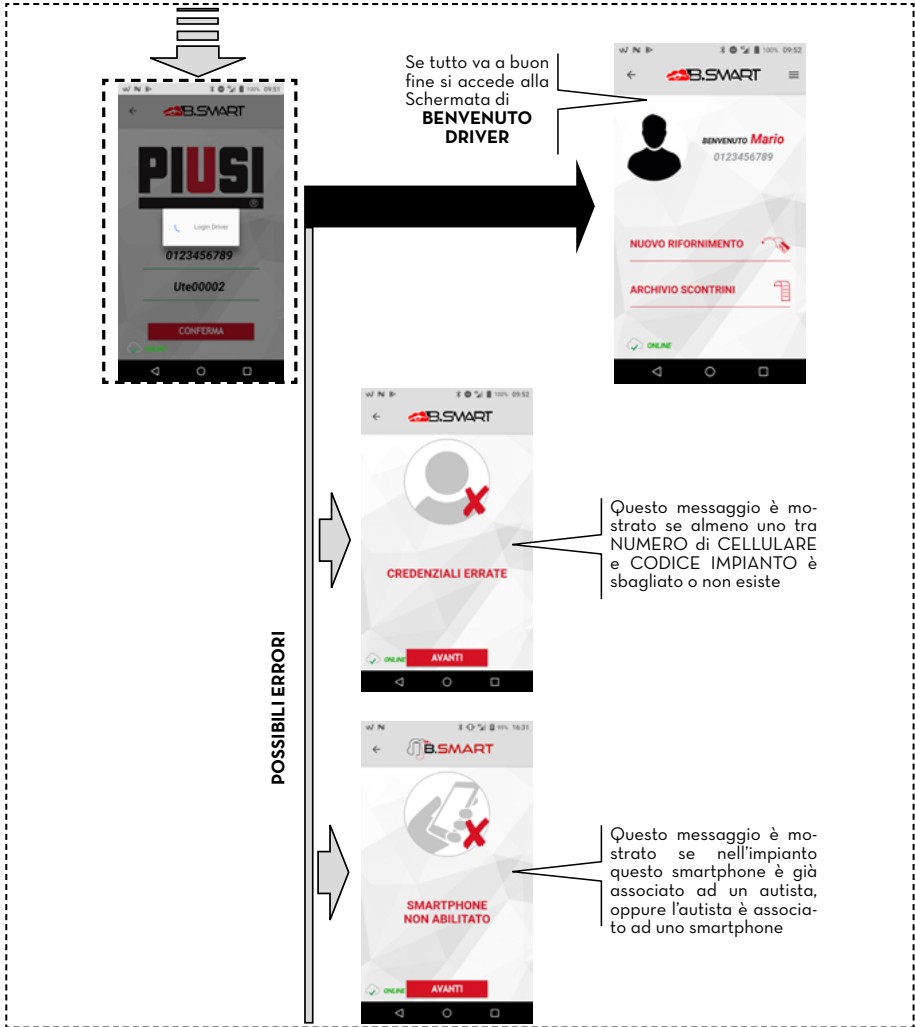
100% 09:51

B.SMART

PIUSI

Login Driver

0123456789

Ute00002

CONFERMA

Se tutto va a buon fine si accede alla Schermata di
**BENVENUTO DRIVER**

100% 09:52

B.SMART

BENVENUTO Mario
0123456789

NUOVO RIFORNIMENTO

ARCHIVIO SCONTRINI

ONLINE

POSSIBILI ERRORI

100% 09:52

B.SMART

CREDENZIALI ERRATE

ONLINE

AVANTI

Questo messaggio è mostrato se almeno uno tra NUMERO di CELLULARE e CODICE IMPIANTO è sbagliato o non esiste

16% 16:31

B.SMART

SMARTPHONE NON ABILITATO

ONLINE

AVANTI

Questo messaggio è mostrato se nell'impianto questo smartphone è già associato ad un autista, oppure l'autista è associato ad uno smartphone